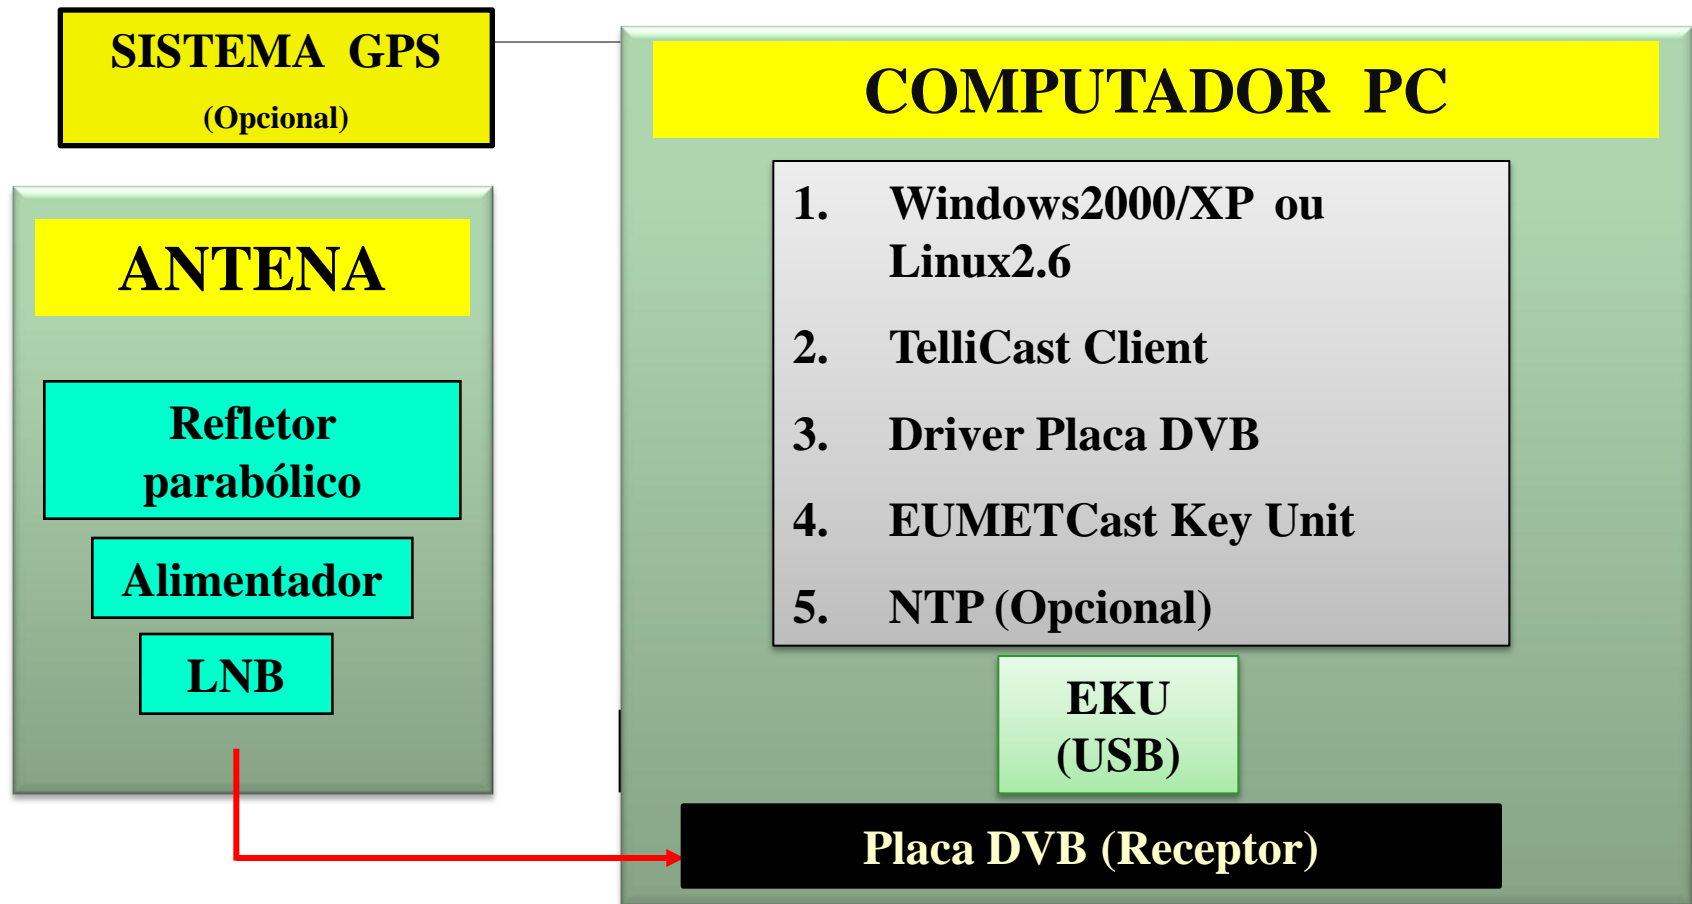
SISTEMA GPS
(Opcional)

ANTENA

Refletor parabólico

Alimentador

LNB

COMPUTADOR PC

1. Windows2000/XP ou Linux2.6
2. TelliCast Client
3. Driver Placa DVB
4. EUMETCast Key Unit
5. NTP (Opcional)

EKU
(USB)

Placa DVB (Receptor)